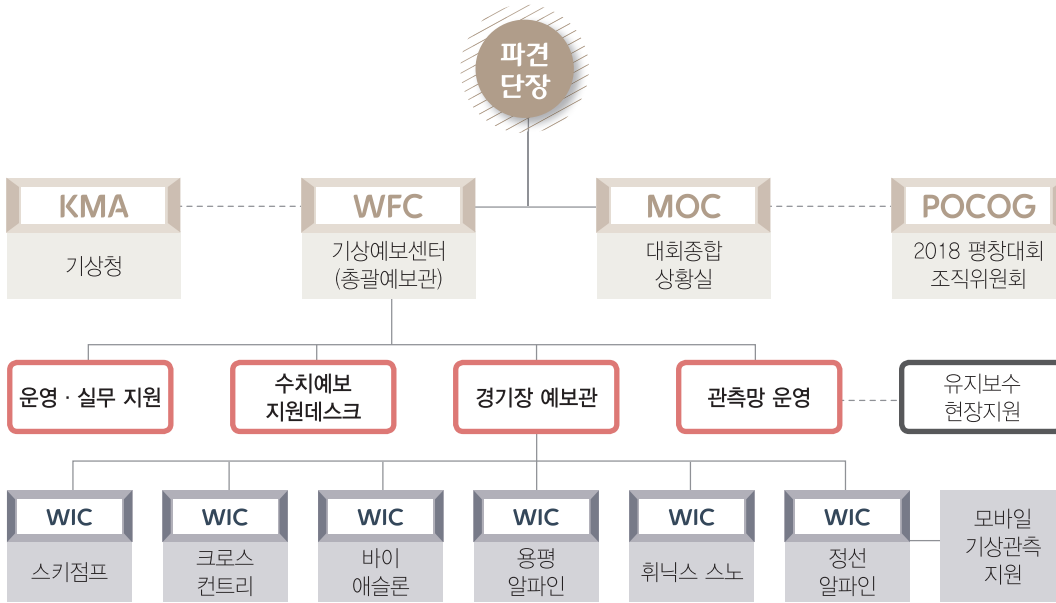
파견
단장

KMA
기상청

WFC
기상예보센터
(총괄예보관)

MOC
대회종합
상황실

POCOG
2018 평창대회
조직위원회

운영 · 실무 지원

수치예보
지원데스크

경기장 예보관

관측망 운영

유지보수
현장지원

WIC
스키점프

WIC
크로스
컨트리

WIC
바이
애슬론

WIC
용평
알파인

WIC
휘닉스 스노

WIC
정선
알파인

모바일
기상관측
지원